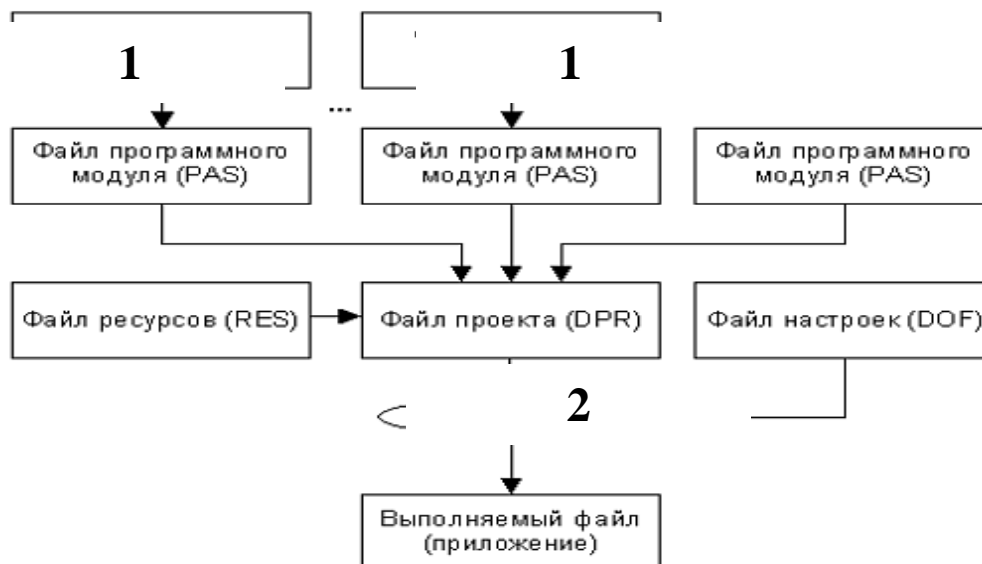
1

1

...

Файл программного модуля (PAS)

Файл программного модуля (PAS)

Файл программного модуля (PAS)

Файл ресурсов (RES)

Файл проекта (DPR)

Файл настроек (DOF)

2

Выполняемый файл (приложение)